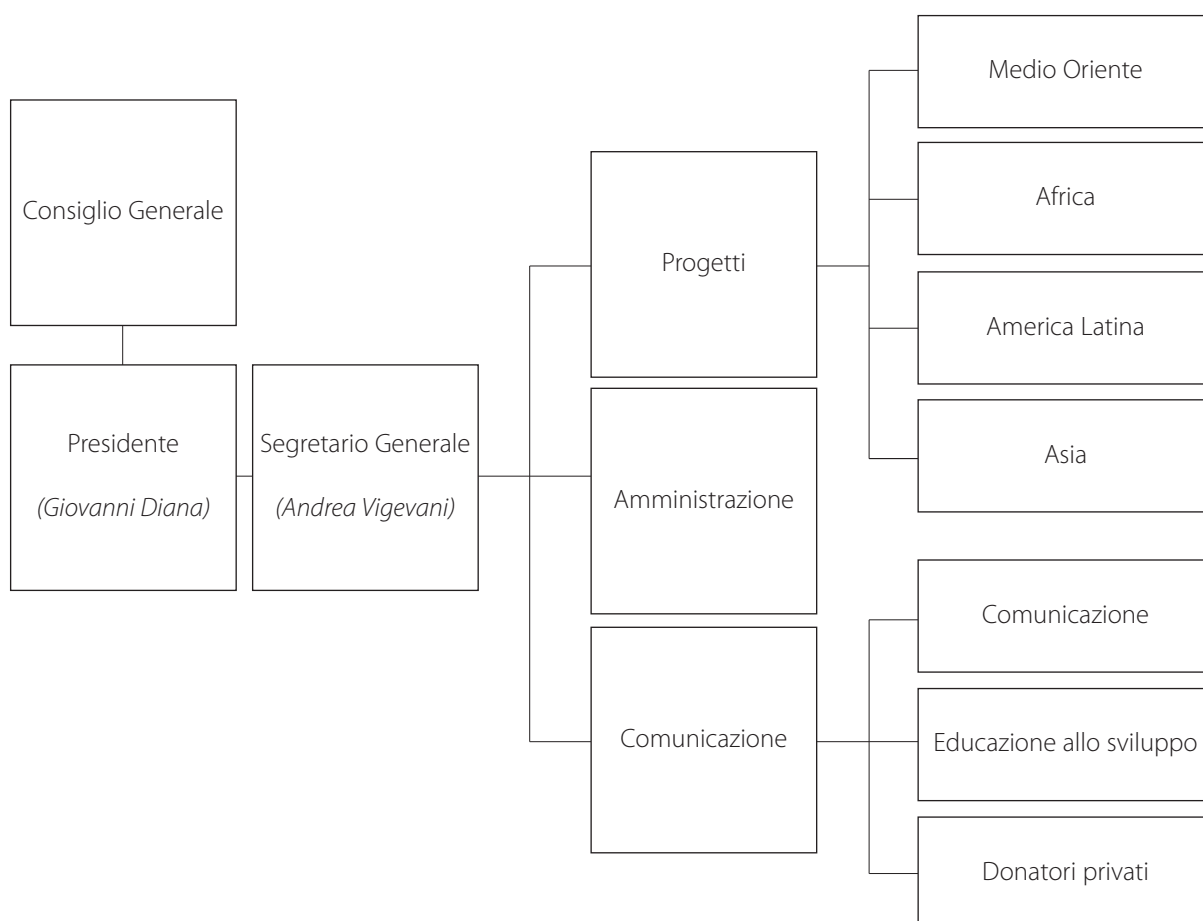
Consiglio Generale

Presidente
*(Giovanni Diana)*

Segretario Generale
*(Andrea Vigevani)*

Progetti

Amministrazione

Comunicazione

Medio Oriente

Africa

America Latina

Asia

Comunicazione

Educazione allo sviluppo

Donatori privati